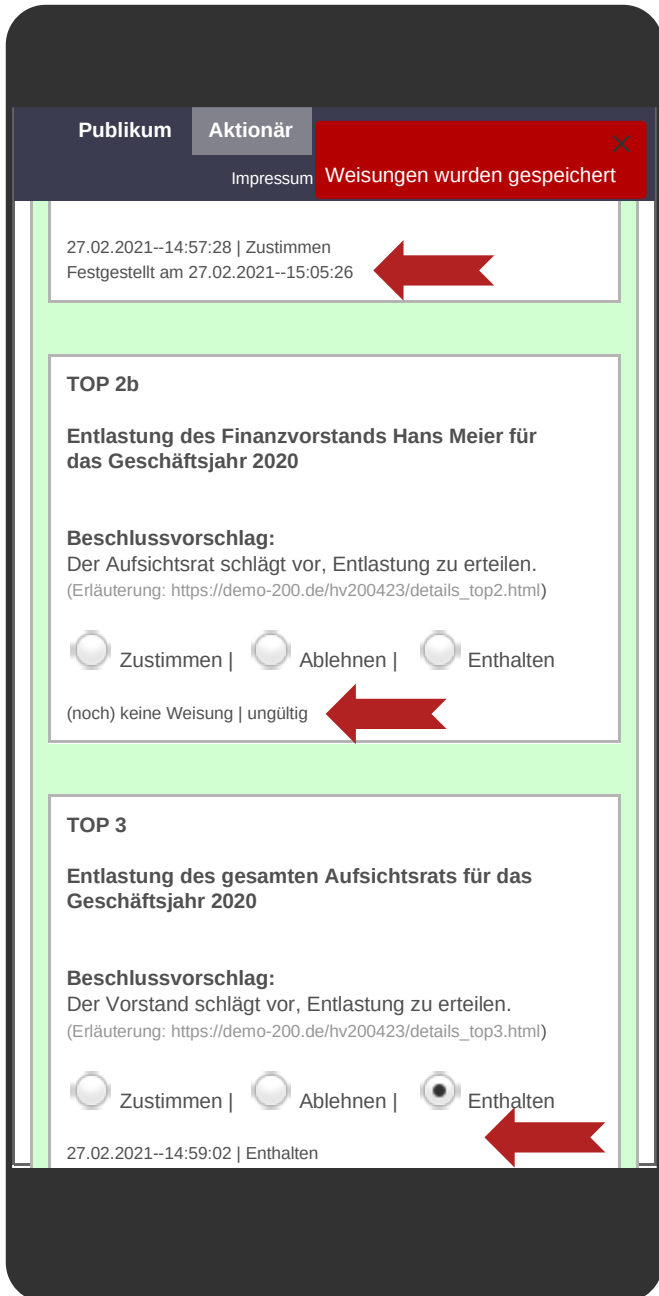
Publikum Aktionär
Impressum
Weisungen wurden gespeichert

27.02.2021--14:57:28 | Zustimmen
Festgestellt am 27.02.2021--15:05:26

TOP 2b

Entlastung des Finanzvorstands Hans Meier für das Geschäftsjahr 2020

Beschlussvorschlag:
Der Aufsichtsrat schlägt vor, Entlastung zu erteilen.
(Erläuterung: https://demo-200.de/hv200423/details_top2.html)

Zustimmen | Ablehnen | Enthalten

(noch) keine Weisung | ungültig

TOP 3

Entlastung des gesamten Aufsichtsrats für das Geschäftsjahr 2020

Beschlussvorschlag:
Der Vorstand schlägt vor, Entlastung zu erteilen.
(Erläuterung: https://demo-200.de/hv200423/details_top3.html)

Zustimmen | Ablehnen | Enthalten

27.02.2021--14:59:02 | Enthalten